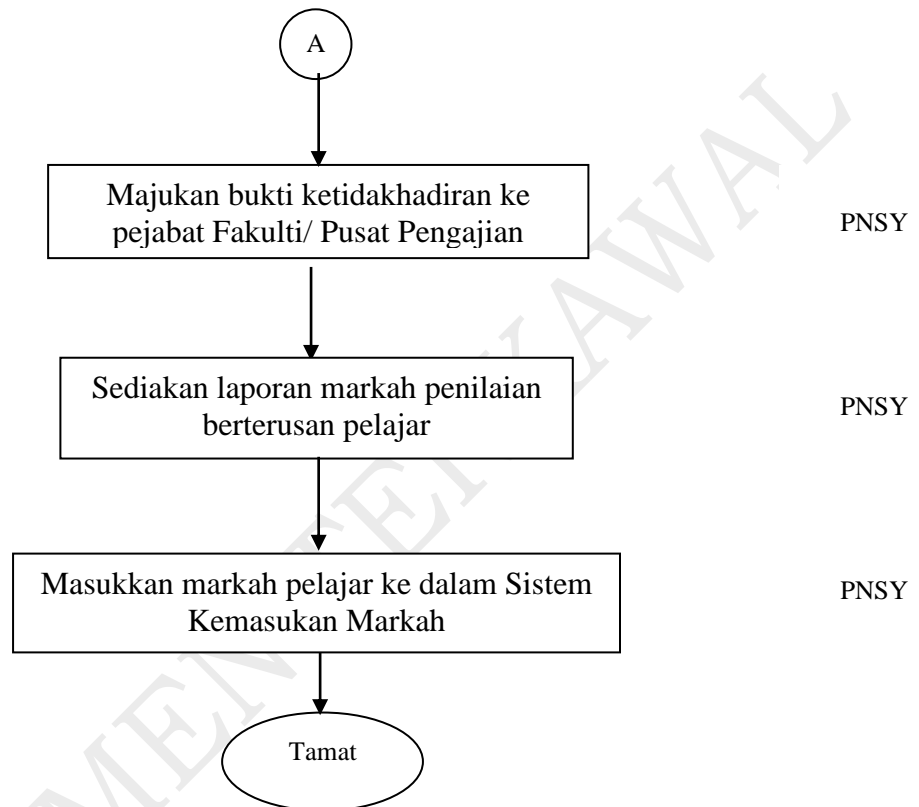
A

Majukan bukti ketidakhadiran ke pejabat Fakulti/ Pusat Pengajian

PNSY

Sediakan laporan markah penilaian berterusan pelajar

PNSY

Masukkan markah pelajar ke dalam Sistem Kemasukan Markah

PNSY

Tamat

DOKUMEN TERKAWAL